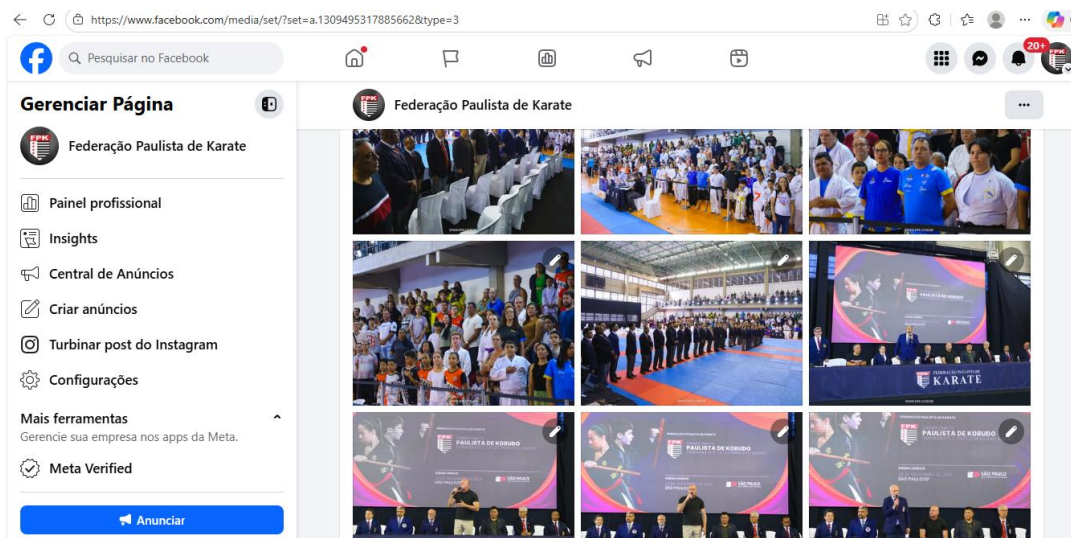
https://www.facebook.com/media/set/?set=a.1309495317885662&type=3

Pesquisar no Facebook

20+

Gerenciar Página

Federação Paulista de Karate

Painel profissional

Insights

Central de Anúncios

Criar anúncios

Turbinar post do Instagram

Configurações

Mais ferramentas

Gerencie sua empresa nos apps da Meta.

Meta Verified

Anunciar

Federação Paulista de Karate

...

PAULISTA DE KOBUDO

KARATE

PAULISTA DE KOBUDO

SÃO PAULO

PAULISTA DE KOBUDO

SÃO PAULO

PAULISTA DE KOBUDO

SÃO PAULO